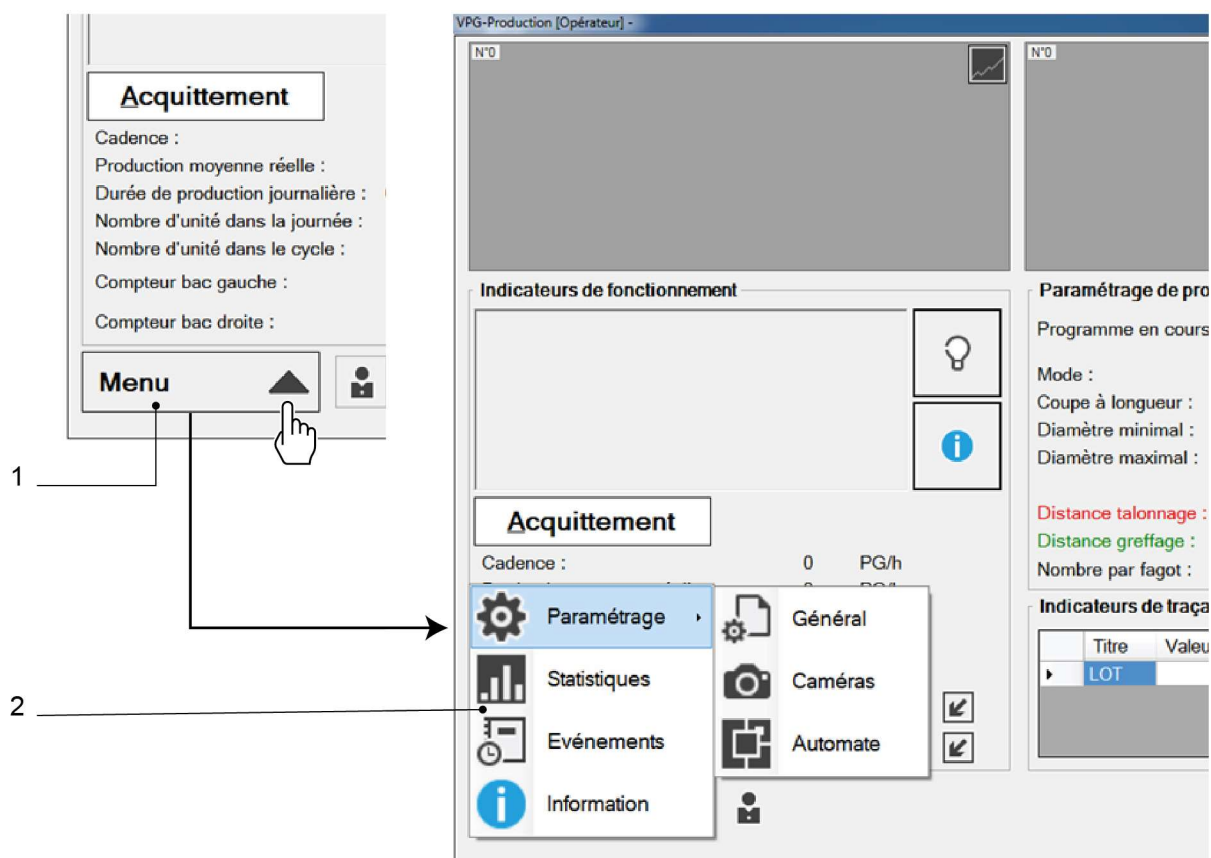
Acquittement
Cadence :
Production moyenne réelle :
Durée de production journalière :
Nombre d'unité dans la journée :
Nombre d'unité dans le cycle :
Compteur bac gauche :
Compteur bac droite :
Menu

1

2

VPG-Production [Opérateur] -
N°0
N°0

Indicateurs de fonctionnement
Acquittement
Cadence : 0 PG/h
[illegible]

Paramétrage
Statistiques
Evénements
Information

Général
Caméras
Automate

Paramétrage de pro
Programme en cours
Mode :
Coupe à longueur :
Diamètre minimal :
Diamètre maximal :
Distance talonnage :
Distance greffage :
Nombre par fagot :

Indicateurs de traça

| | Titre | Valeu |
|---|---|---|
| ▸ | LOT | |